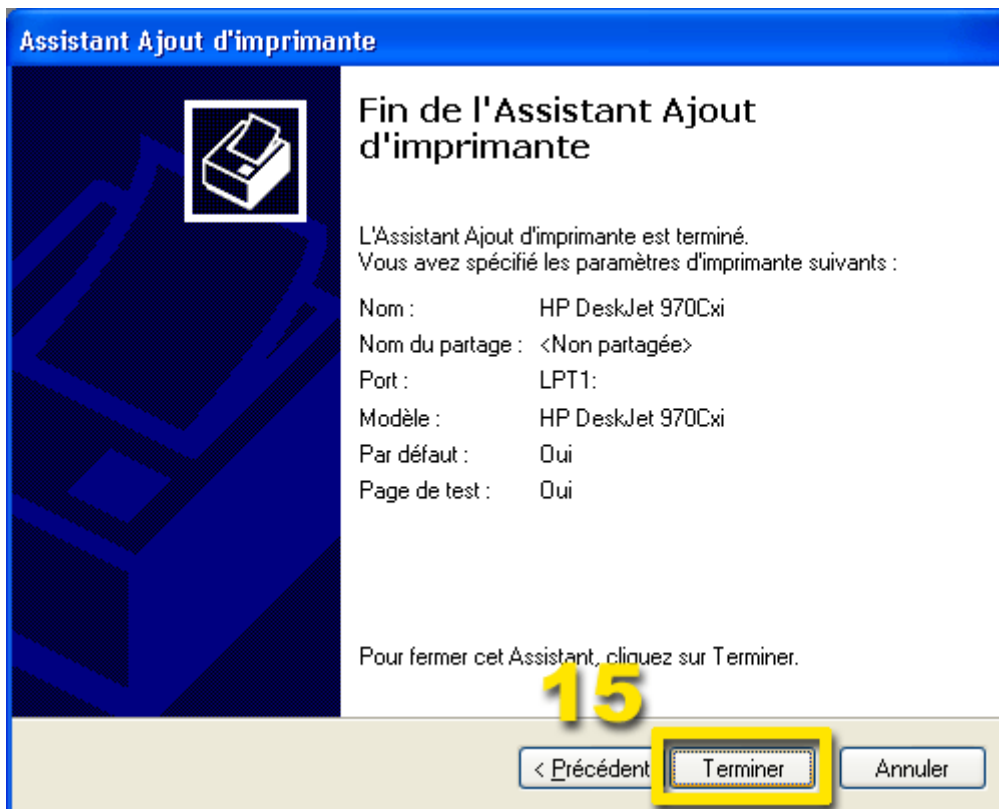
Assistant Ajout d'imprimante

Fin de l'Assistant Ajout d'imprimante

L'Assistant Ajout d'imprimante est terminé.
Vous avez spécifié les paramètres d'imprimante suivants :

| | |
|---|---|
| Nom : | HP DeskJet 970Cxi |
| Nom du partage : | <Non partagée> |
| Port : | LPT1: |
| Modèle : | HP DeskJet 970Cxi |
| Par défaut : | Oui |
| Page de test : | Oui |

Pour fermer cet Assistant, cliquez sur Terminer.

15

< Précédent | Terminer | Annuler